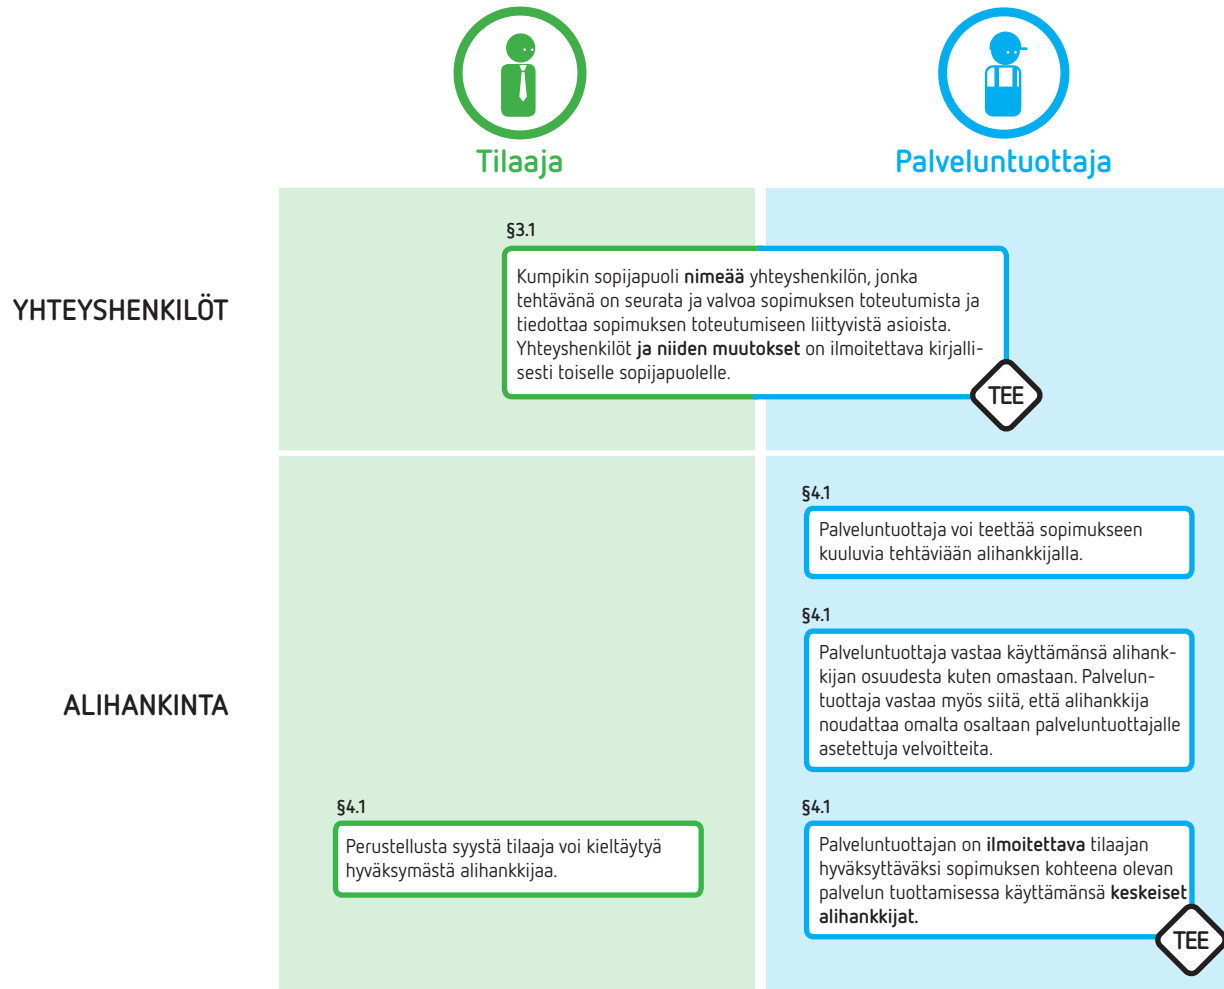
Tilaaja

Palveluntuottaja

YHTEYSHENKILÖT

§3.1

Kumpikin sopijapuoli **nimeää** yhteyshenkilön, jonka tehtävänä on seurata ja valvoa sopimuksen toteutumista ja tiedottaa sopimuksen toteutumiseen liittyvistä asioista. Yhteyshenkilöt **ja niiden muutokset** on ilmoitettava kirjallisesti toiselle sopijapuolelle.

TEE

ALIHANKINTA

§4.1

Palveluntuottaja voi teettää sopimukseen kuuluvia tehtäviään alihankkijalla.

§4.1

Palveluntuottaja vastaa käyttämänsä alihankkijan osuudesta kuten omastaan. Palveluntuottaja vastaa myös siitä, että alihankkija noudattaa omalta osaltaan palveluntuottajalle asetettuja velvoitteita.

§4.1

Perustellusta syystä tilaaja voi kieltäytyä hyväksymästä alihankkijaa.

§4.1

Palveluntuottajan on **ilmoitettava** tilaajan hyväksyttäväksi sopimuksen kohteena olevan palvelun tuottamisessa käyttämänsä **keskeiset alihankkijat.**

TEE